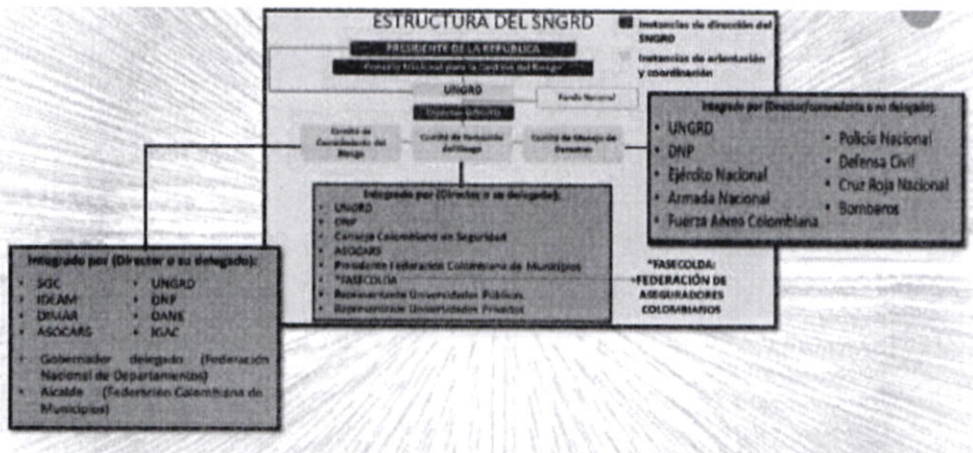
ESTRUCTURA DEL SNGRD

Instancias de dirección del SNGRD

Instancias de orientación y coordinación

PRESIDENTE DE LA REPÚBLICA

Consejo Nacional para la Gestión del Riesgo

UNGRD

Fondo Nacional

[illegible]

Comité de Conocimiento del Riesgo

Comité de Reducción del Riesgo

Comité de Manejo de Desastres

Integrado por (Director/comandante o su delegado):
- UNGRD
- DNP
- Ejército Nacional
- Armada Nacional
- Fuerza Aérea Colombiana
- Policía Nacional
- Defensa Civil
- Cruz Roja Nacional
- Bomberos

Integrado por (Director o su delegado):
- UNGRD
- DNP
- Consejo Colombiano de Seguridad
- ASOCARS
- Presidente Federación Colombiana de Municipios
- *FASECOLDA
- Representante Universidades Públicas
- Representante Universidades Privadas

*FASECOLDA: FEDERACIÓN DE ASEGURADORES COLOMBIANOS

Integrado por (Director o su delegado):
- SGC
- IDEAM
- DIMAR
- ASOCARS
- UNGRD
- DNP
- DANE
- IGAC
- Gobernador delegado (Federación Nacional de Departamentos)
- Alcalde (Federación Colombiana de Municipios)